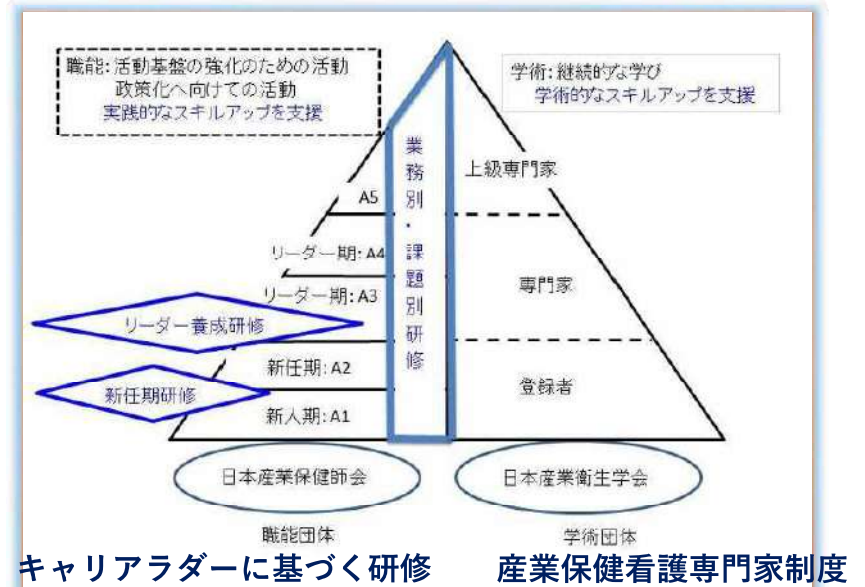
職能：活動基盤の強化のための活動
政策化へ向けての活動
実践的なスキルアップを支援

学術：継続的な学び
学術的なスキルアップを支援

業務別・課題別研修

上級専門家

A5

リーダー期：A4

専門家

リーダー期：A3

リーダー養成研修

新任期：A2

登録者

新任期研修

新人期：A1

日本産業保健師会

日本産業衛生学会

職能団体

学術団体

キャリアラダーに基づく研修

産業保健看護専門家制度